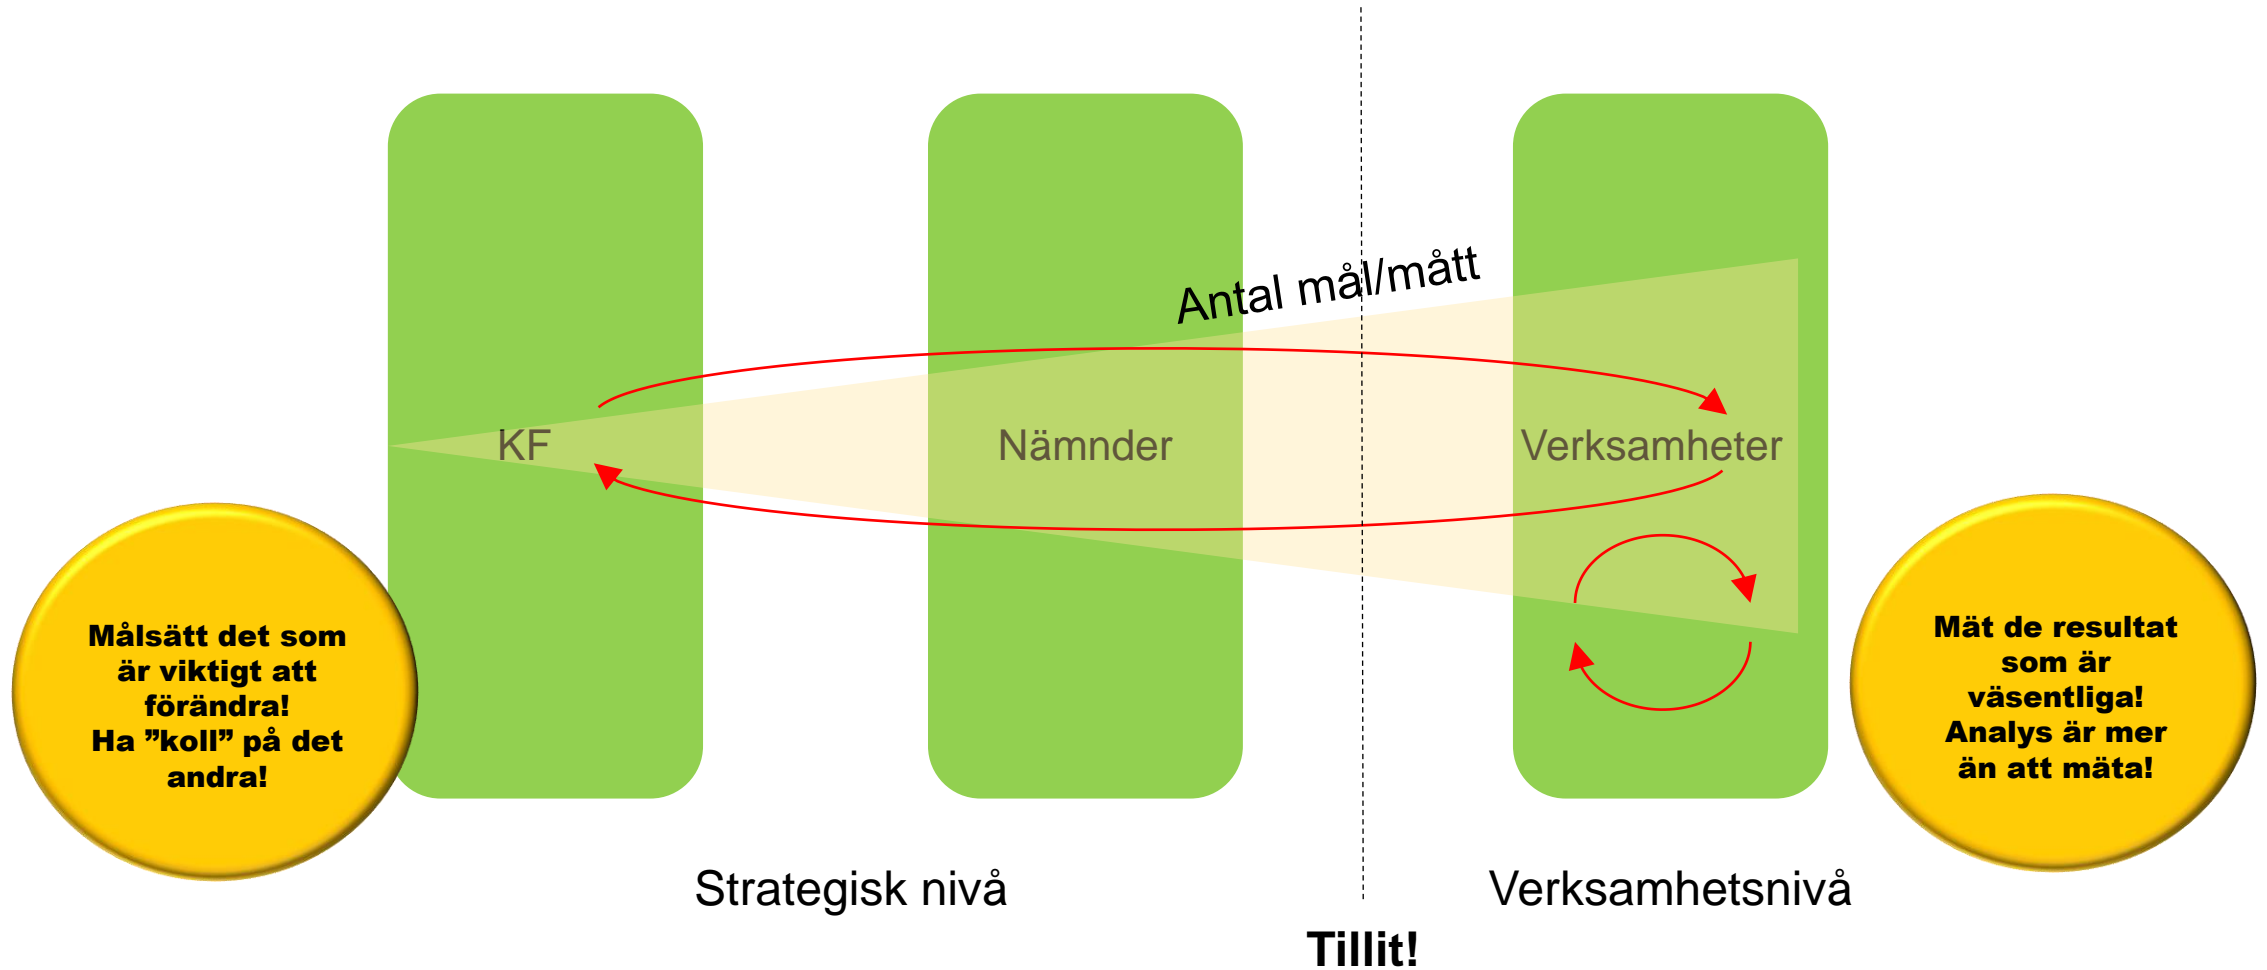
Antal mål/mått

KF

Nämnder

Verksamheter

Målsätt det som är viktigt att förändra!
Ha ”koll” på det andra!

Mät de resultat som är väsentliga!
Analys är mer än att mäta!

Strategisk nivå

Verksamhetsnivå

Tillit!